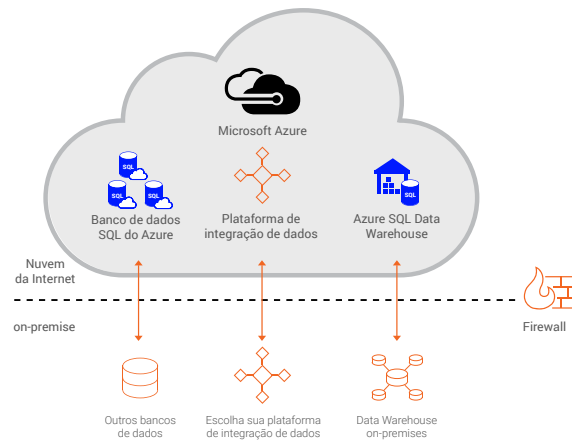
Microsoft Azure

SQL

SQL

SQL

Banco de dados SQL do Azure

Plataforma de integração de dados

SQL

Azure SQL Data Warehouse

Nuvem da Internet

on-premise

Firewall

Outros bancos de dados

Escolha sua plataforma de integração de dados

Data Warehouse on-premises